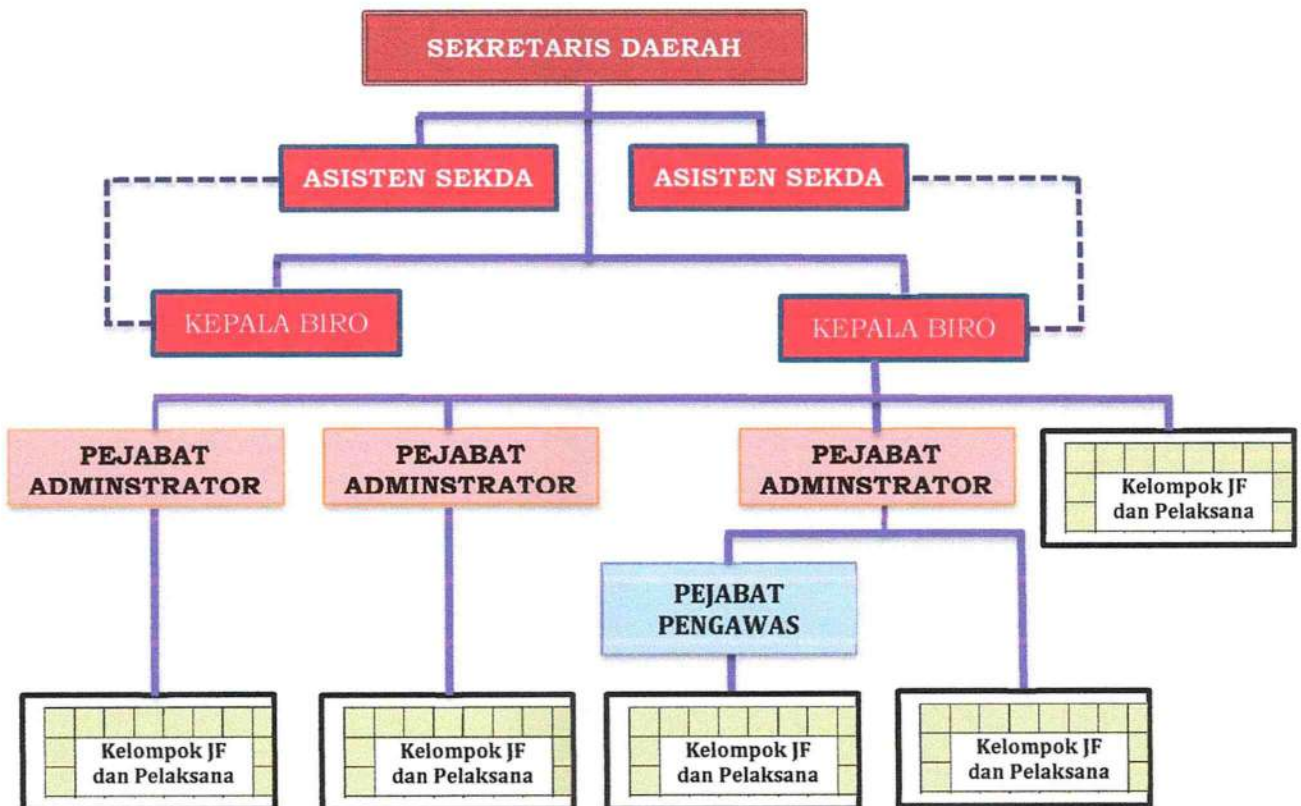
SEKRETARIS DAERAH

ASISTEN SEKDA

ASISTEN SEKDA

KEPALA BIRO

KEPALA BIRO

PEJABAT ADMINSTRATOR

PEJABAT ADMINSTRATOR

PEJABAT ADMINSTRATOR

Kelompok JF dan Pelaksana

PEJABAT PENGAWAS

Kelompok JF dan Pelaksana

Kelompok JF dan Pelaksana

Kelompok JF dan Pelaksana

Kelompok JF dan Pelaksana